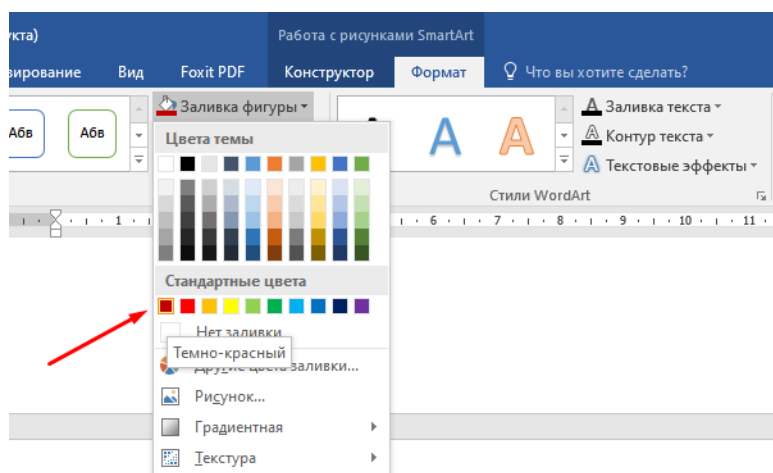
укта)
зирование Вид Foxit PDF Конструктор Формат Что вы хотите сделать?
Работа с рисунками SmartArt

Абв Абв
Заливка фигуры
Цвета темы
A A
Заливка текста
Контур текста
Текстовые эффекты
Стили WordArt

1 · 6 · 7 · 8 · 9 · 10 · 11

Стандартные цвета
Нет заливки
Темно-красный
Другие цвета заливки...
Рисунок...
Градиентная
Текстура